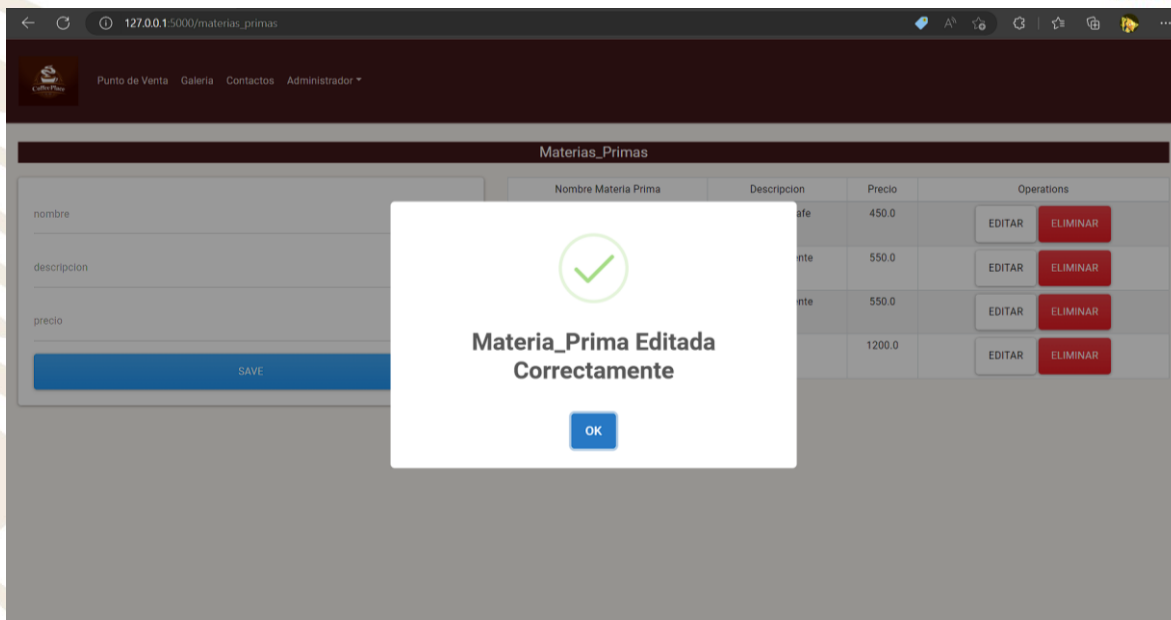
127.0.0.1:5000/materias_primas

Coffee Place

Punto de Venta Galeria Contactos Administrador

Materias_Primas

nombre

descripcion

precio

SAVE

| Nombre Materia Prima | Descripcion | Precio | Operations |
|---|---|---|---|
| | afe | 450.0 | EDITAR ELIMINAR |
| | nte | 550.0 | EDITAR ELIMINAR |
| | nte | 550.0 | EDITAR ELIMINAR |
| | | 1200.0 | EDITAR ELIMINAR |

Materia_Prima Editada Correctamente

OK